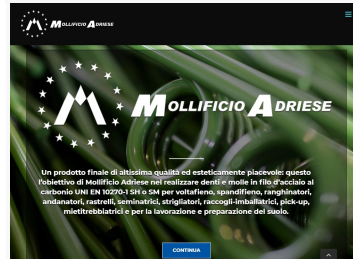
MOLLIFICIO ADRIESE

MOLLIFICIO ADRIESE

Un prodotto finale di altissima qualità ed esteticamente piacevole: questo l'obiettivo di Mollificio Adriese nel realizzare denti e molle in filo d'acciaio al carbonio UNI EN 10270-1 SH o SM per voltafieno, spandifieno, ranghinatori, andanatori, rastrelli, seminatrici, strigliatori, raccogli-imballatrici, pick-up, mietitrebbiatrici e per la lavorazione e preparazione del suolo.

CONTINUA